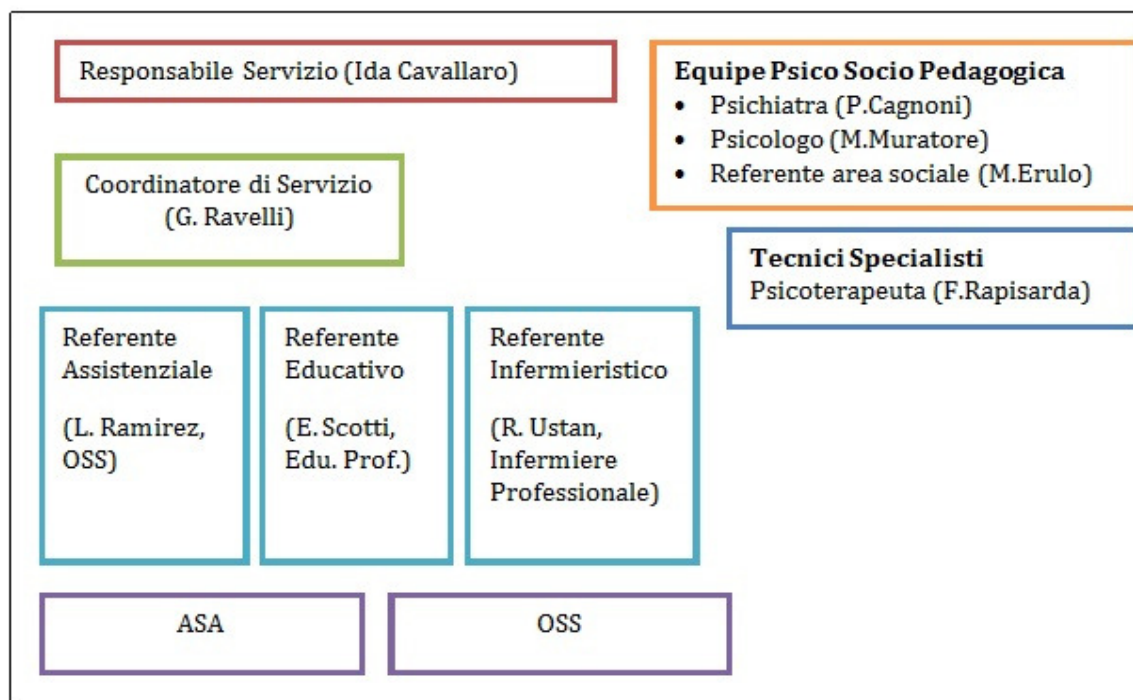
Responsabile Servizio (Ida Cavallaro)

Equipe Psico Socio Pedagogica
• Psichiatra (P.Cagnoni)
• Psicologo (M.Muratore)
• Referente area sociale (M.Erulo)

Coordinatore di Servizio (G. Ravelli)

Tecnici Specialisti
Psicoterapeuta (F.Rapisarda)

Referente Assistenziale

(L. Ramirez, OSS)

Referente Educativo

(E. Scotti, Edu. Prof.)

Referente Infermieristico

(R. Ustan, Infermiere Professionale)

ASA

OSS